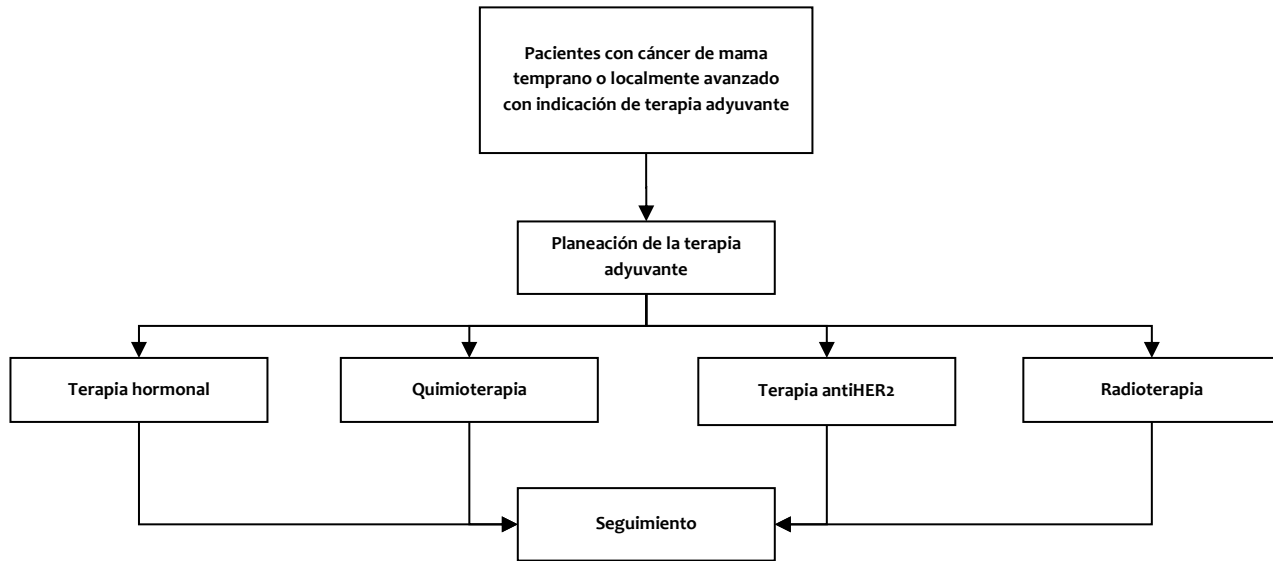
Pacientes con cáncer de mama temprano o localmente avanzado con indicación de terapia adyuvante

Planeación de la terapia adyuvante

Terapia hormonal

Quimioterapia

Terapia antiHER2

Radioterapia

Seguimiento